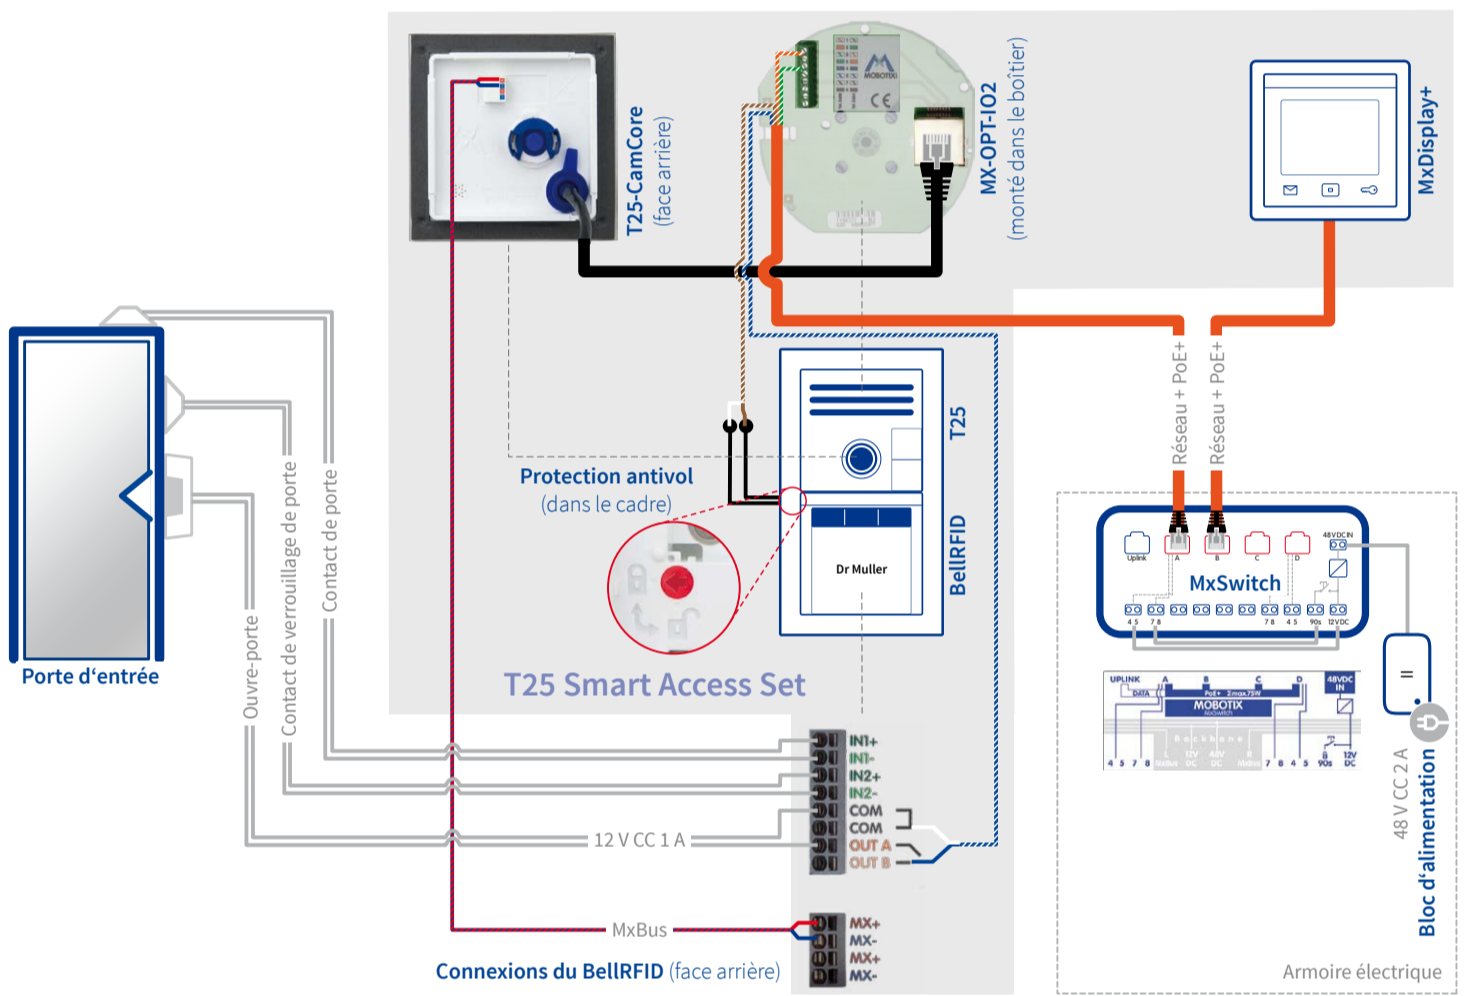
T25-CamCore
(face arrière)

MX-OPT-IO2
(monté dans le boîtier)

MOBOTIX

CE

MxDisplay+

Porte d'entrée

Ouvre-porte

Contact de verrouillage de porte

Contact de porte

Protection antivol
(dans le cadre)

T25

BellRFID

Dr Muller

T25 Smart Access Set

Réseau + PoE+

Réseau + PoE+

Uplink

A

B

C

D

48 VDC IN

MxSwitch

4 5

7 8

7 8

4 5

90s

12 VDC

UPLINK

DATA

PoE+ 2 max.75W

MOBOTIX

MxSwitch

48VDC IN

Backbone

4 5 7 8

12V DC

48V DC

7 8 4 5

90s

12V DC

48 V CC 2 A

Bloc d'alimentation

IN1+

IN1-

IN2+

IN2-

COM

COM

OUT A

OUT B

12 V CC 1 A

MxBus

MX+

MX-

MX+

MX-

Connexions du BellRFID (face arrière)

Armoire électrique